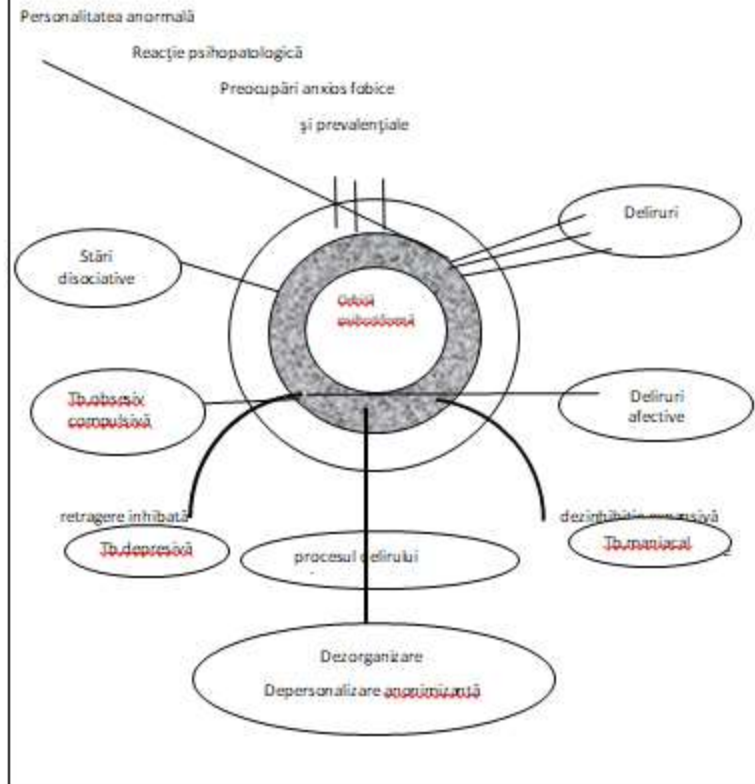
Personalitatea anormală

Reacţie psihopatologică

Preocupări anxios fobice

şi prevalenţiale

Deliruri

Stări disociative

Odoi eubedioasă

Tb.obsesiv compulsivă

Deliruri afective

retragere inhibată

Tb.depresivă

procesul delirului

dezinhibiție expansivă

Tb.maniacal

Dezorganizare

Depersonalizare anorimizantă